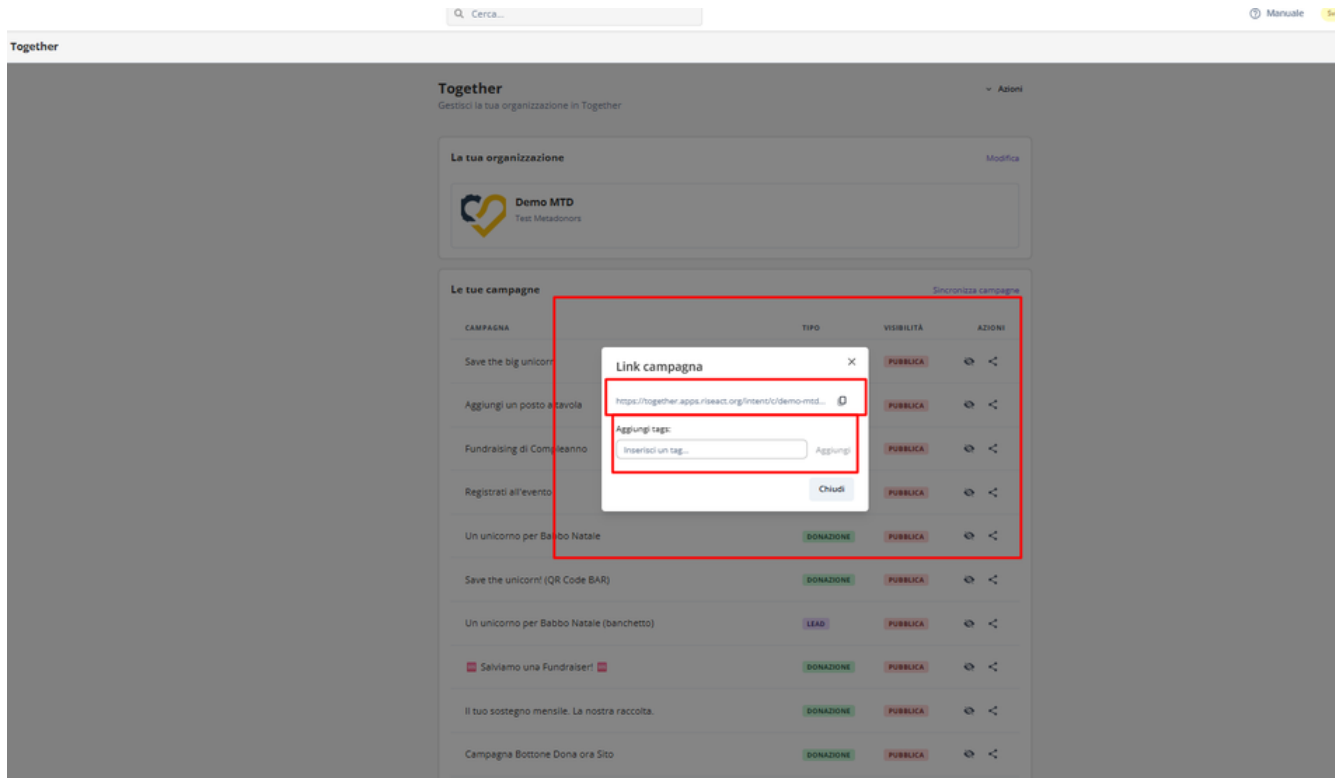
Cerca...

Manuale

Together

Together
Gestisci la tua organizzazione in Together

Azioni

La tua organizzazione

Modifica

Demo MTD
Test Metadonors

Le tue campagne

Sincronizza campagne

| CAMPAGNA | TIPO | VISIBILITÀ | AZIONI |
|---|---|---|---|
| Save the big unicorn | | PUBBLICA | |
| Aggiungi un posto a tavola | | PUBBLICA | |
| Fundraising di Compleanno | | PUBBLICA | |
| Registrati all'evento | | PUBBLICA | |
| Un unicorno per Babbo Natale | DONAZIONE | PUBBLICA | |
| Save the unicorn! (QR Code BAR) | DONAZIONE | PUBBLICA | |
| Un unicorno per Babbo Natale (banchetto) | LEAD | PUBBLICA | |
| Salviamo una Fundraiser! | DONAZIONE | PUBBLICA | |
| Il tuo sostegno mensile. La nostra raccolta. | DONAZIONE | PUBBLICA | |
| Campagna Bottone Dona ora Sito | DONAZIONE | PUBBLICA | |

Link campagna

https://together.apps.riseact.org/intent/c/demo-mtd...

Aggiungi tags:

Inserisci un tag...

Aggiungi

Chiudi